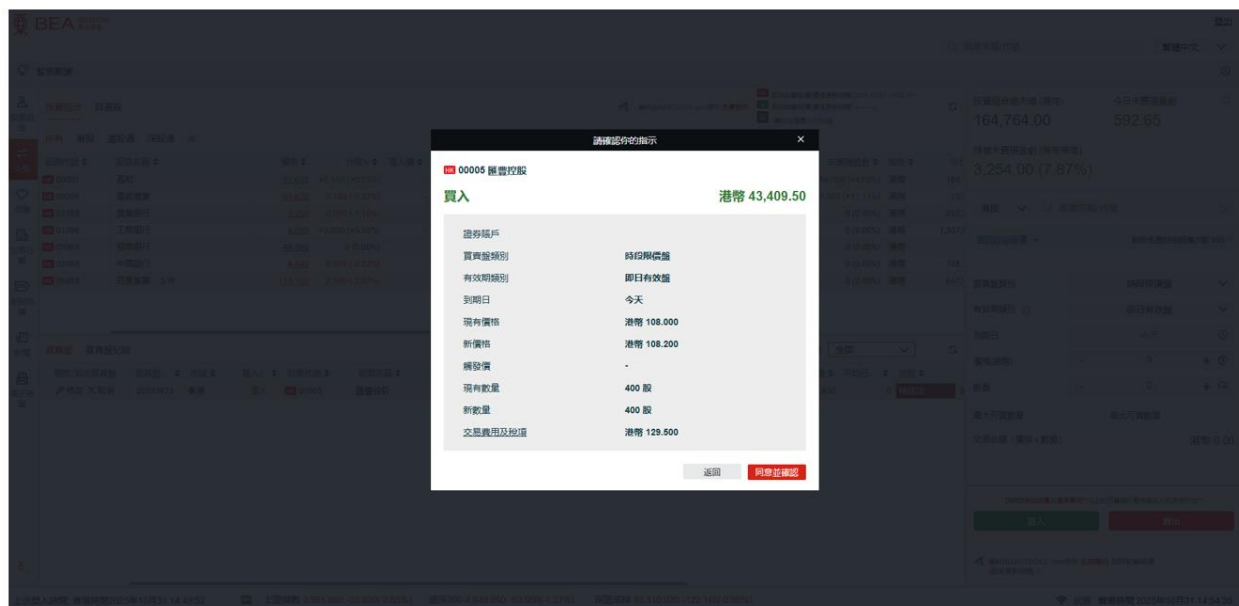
BEA

請確認你的指示 ×

HK 00005 匯豐控股

買入 港幣 43,409.50

證券賬戶
買賣盤類別 時段限價盤
有效期類別 即日有效盤
到期日 今天
現有價格 港幣 108.000
新價格 港幣 108.200
觸發價 -
現有數量 400 股
新數量 400 股
交易費用及稅項 港幣 129.500

返回 同意並確認

164,764.00
592.65
3,254.00 (7.87%)